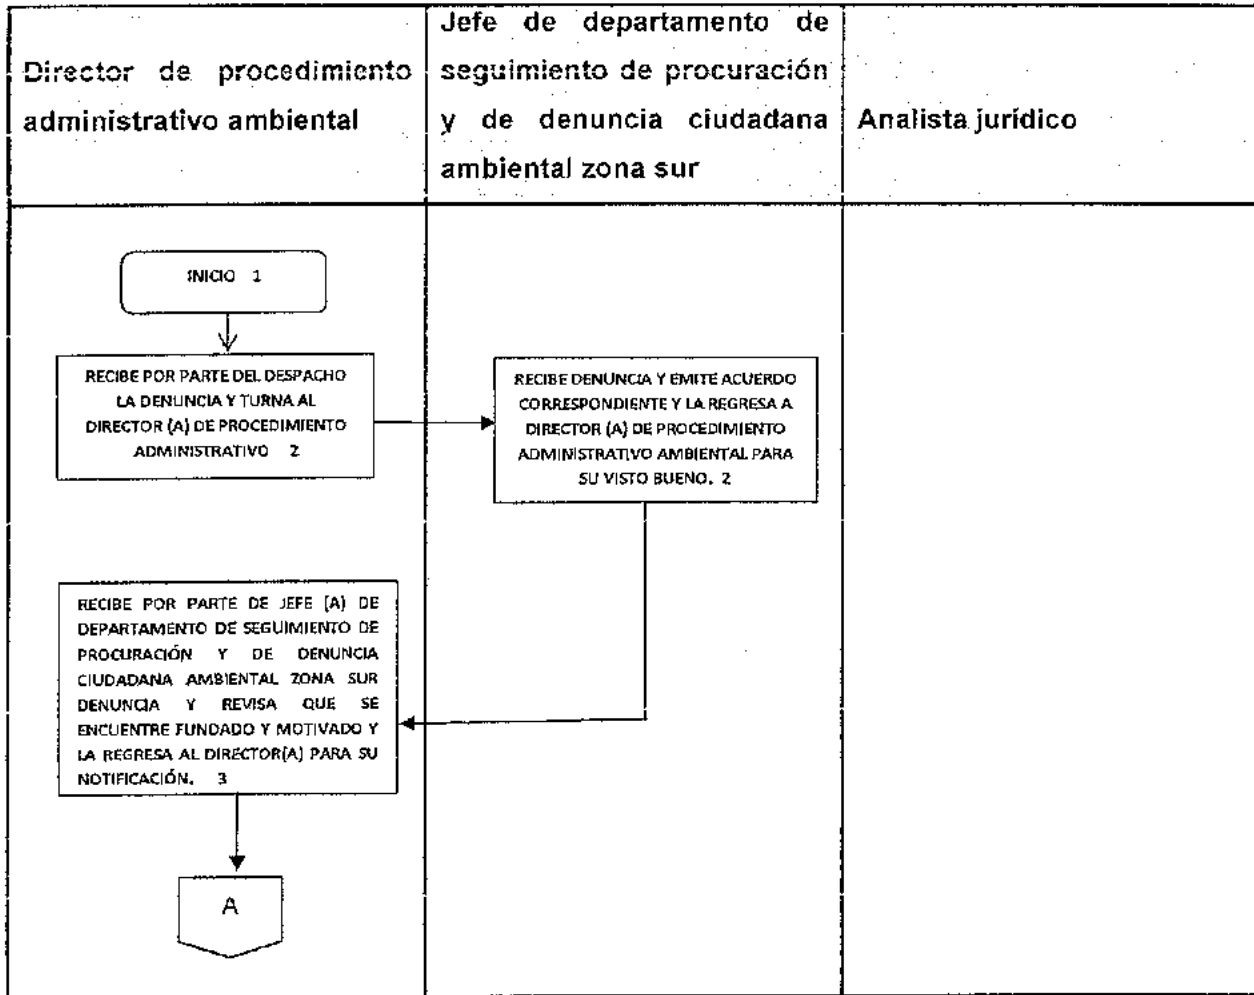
| Director de procedimiento administrativo ambiental | Jefe de departamento de seguimiento de procuración y de denuncia ciudadana ambiental zona sur | Analista jurídico |
|---|---|---|
| INICIO 1<br><br>RECIBE POR PARTE DEL DESPACHO LA DENUNCIA Y TURNA AL DIRECTOR (A) DE PROCEDIMIENTO ADMINISTRATIVO 2<br><br>RECIBE POR PARTE DE JEFE (A) DE DEPARTAMENTO DE SEGUIMIENTO DE PROCURACIÓN Y DE DENUNCIA CIUDADANA AMBIENTAL ZONA SUR DENUNCIA Y REVISA QUE SE ENCUENTRE FUNDADO Y MOTIVADO Y LA REGRESA AL DIRECTOR(A) PARA SU NOTIFICACIÓN. 3<br><br>A | RECIBE DENUNCIA Y EMITE ACUERDO CORRESPONDIENTE Y LA REGRESA A DIRECTOR (A) DE PROCEDIMIENTO ADMINISTRATIVO AMBIENTAL PARA SU VISTO BUENO. 2 | |